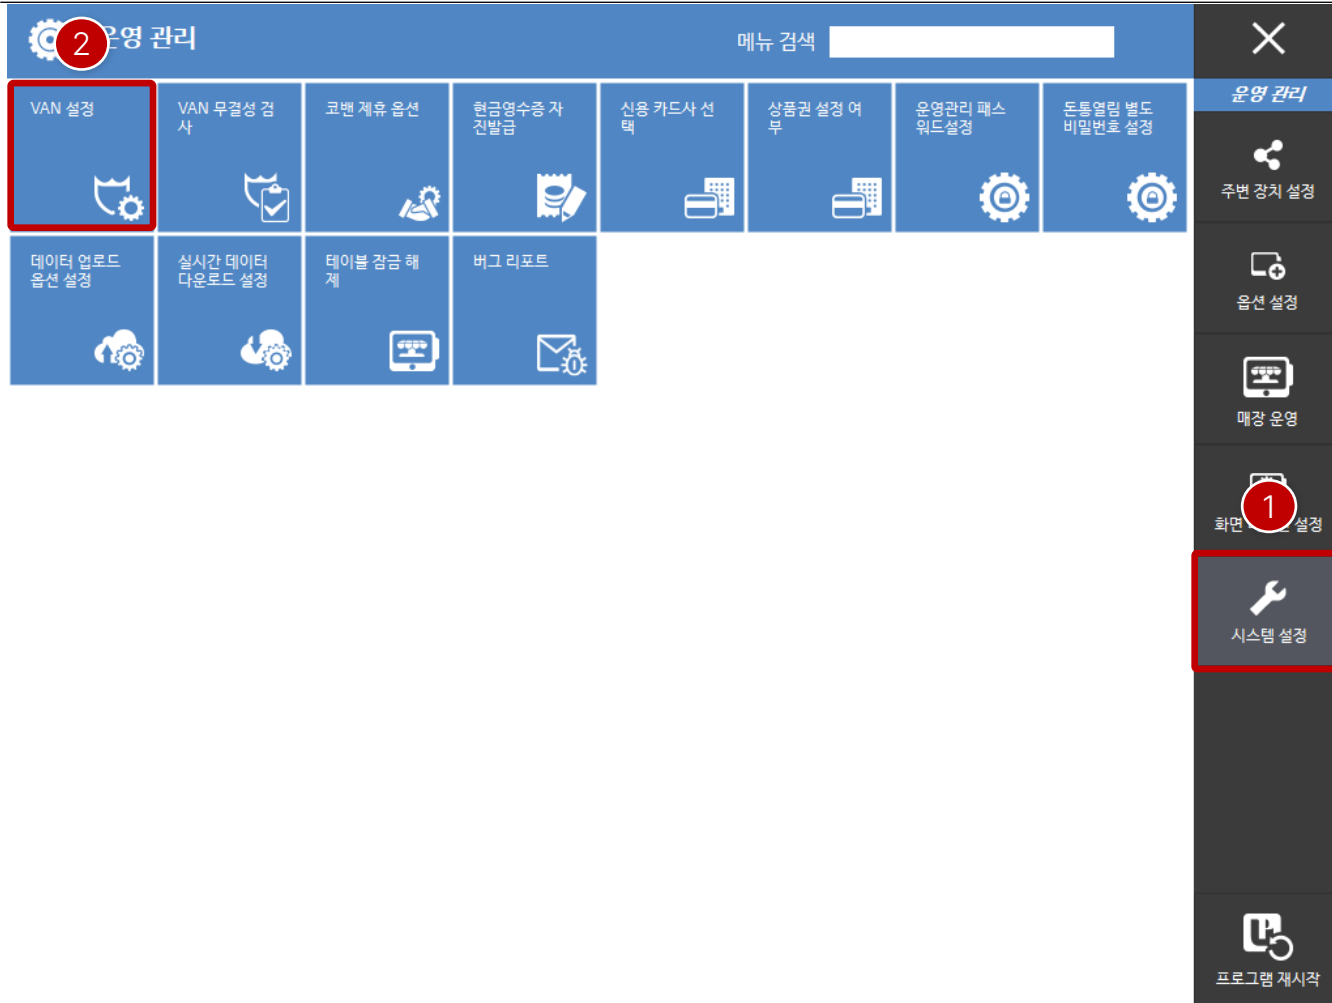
2 운영 관리

메뉴 검색

VAN 설정

VAN 무결성 검사

코밴 제휴 옵션

현금영수증 자진발급

신용 카드사 선택

상품권 설정 여부

운영관리 패스워드설정

돈통열림 별도 비밀번호 설정

데이터 업로드 옵션 설정

실시간 데이터 다운로드 설정

테이블 잠금 해제

버그 리포트

운영 관리

주변 장치 설정

옵션 설정

매장 운영

화면 1 설정

시스템 설정

프로그램 재시작